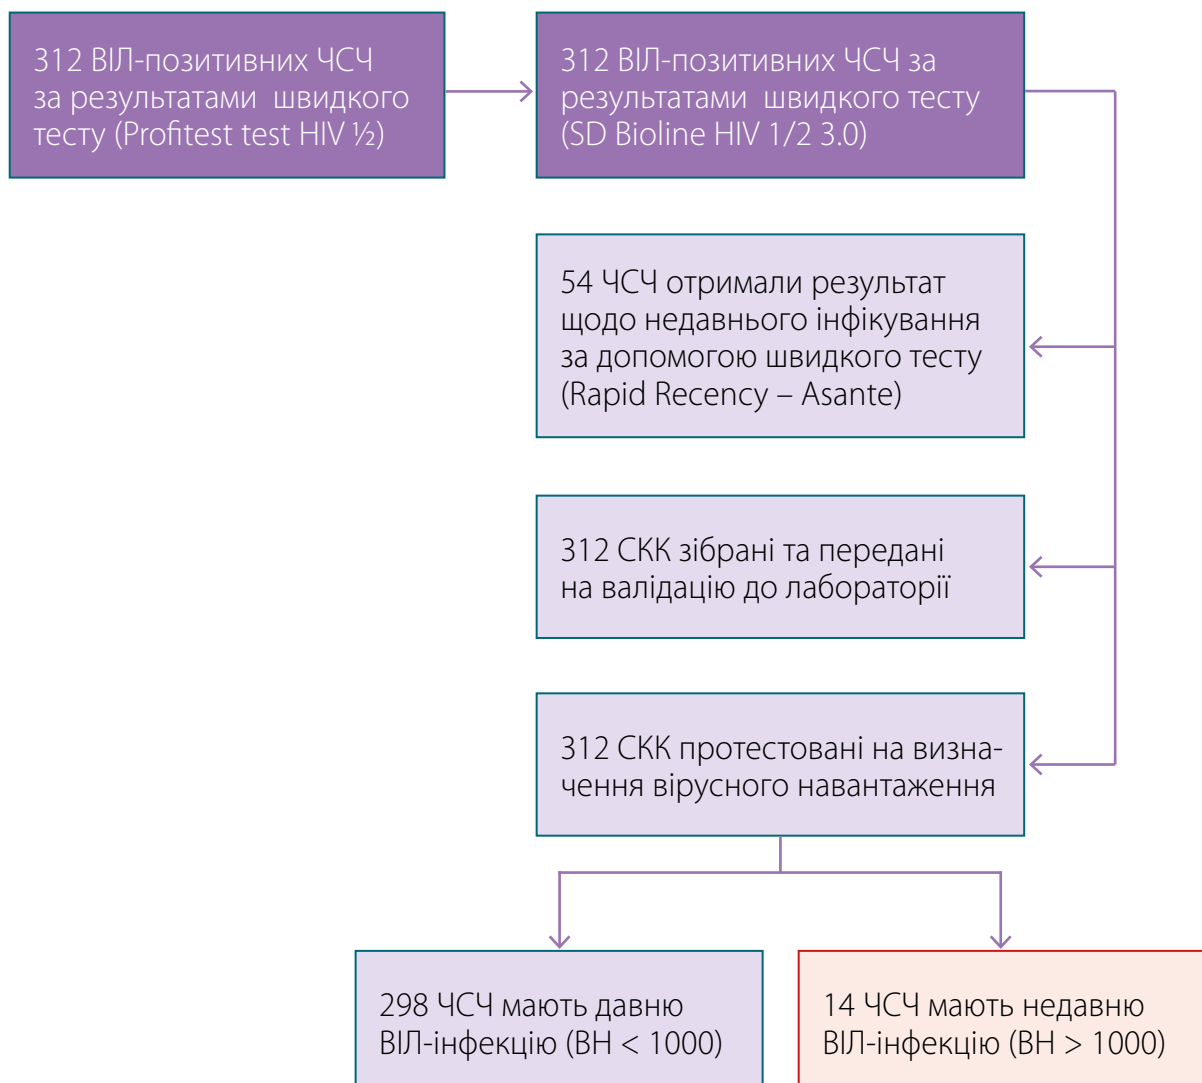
312 ВІЛ-позитивних ЧСЧ за результатами швидкого тесту (Profitest test HIV ½)

312 ВІЛ-позитивних ЧСЧ за результатами швидкого тесту (SD Bioline HIV 1/2 3.0)

54 ЧСЧ отримали результат щодо недавнього інфікування за допомогою швидкого тесту (Rapid Recency – Asante)

312 СКК зібрані та передані на валідацію до лабораторії

312 СКК протестовані на визначення вірусного навантаження

298 ЧСЧ мають давню ВІЛ-інфекцію (ВН < 1000)

14 ЧСЧ мають недавню ВІЛ-інфекцію (ВН > 1000)